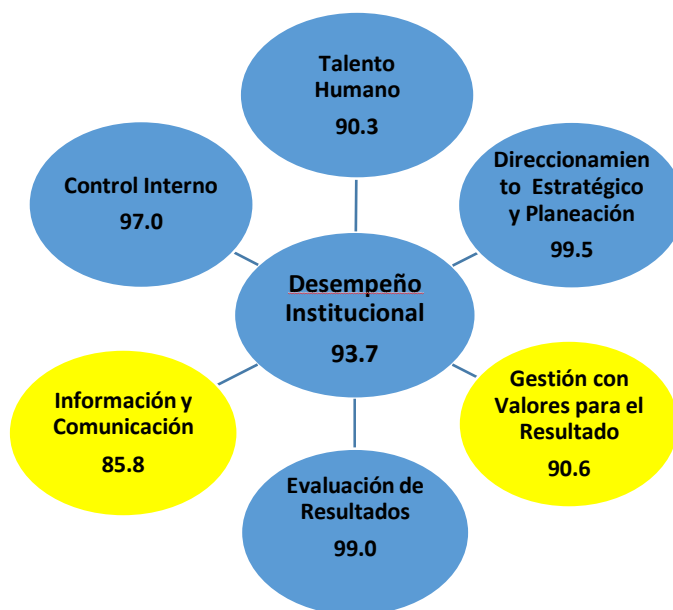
Talento Humano
90.3

Control Interno
97.0

Direccionamiento Estratégico y Planeación
99.5

Desempeño Institucional
93.7

Información y Comunicación
85.8

Gestión con Valores para el Resultado
90.6

Evaluación de Resultados
99.0